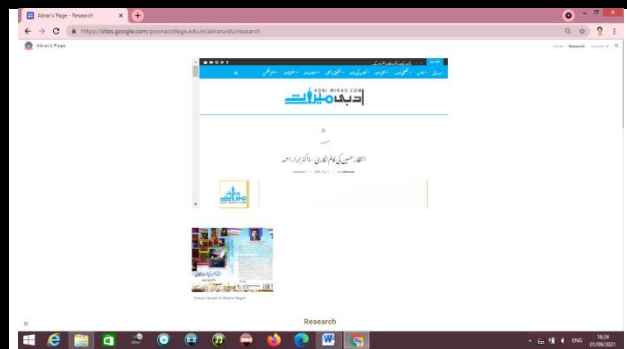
Abrar's Page - Research

https://sites.google.com/poonacollege.edu.in/abrarurdu/research

Abrar's Page

Home Research

ADBI MIRAS.COM

ادبی میراث

انتظار حسین کی کالم نگاری - ڈاکٹر ابرار احمد

Research

ENG

16:24
01/09/2021